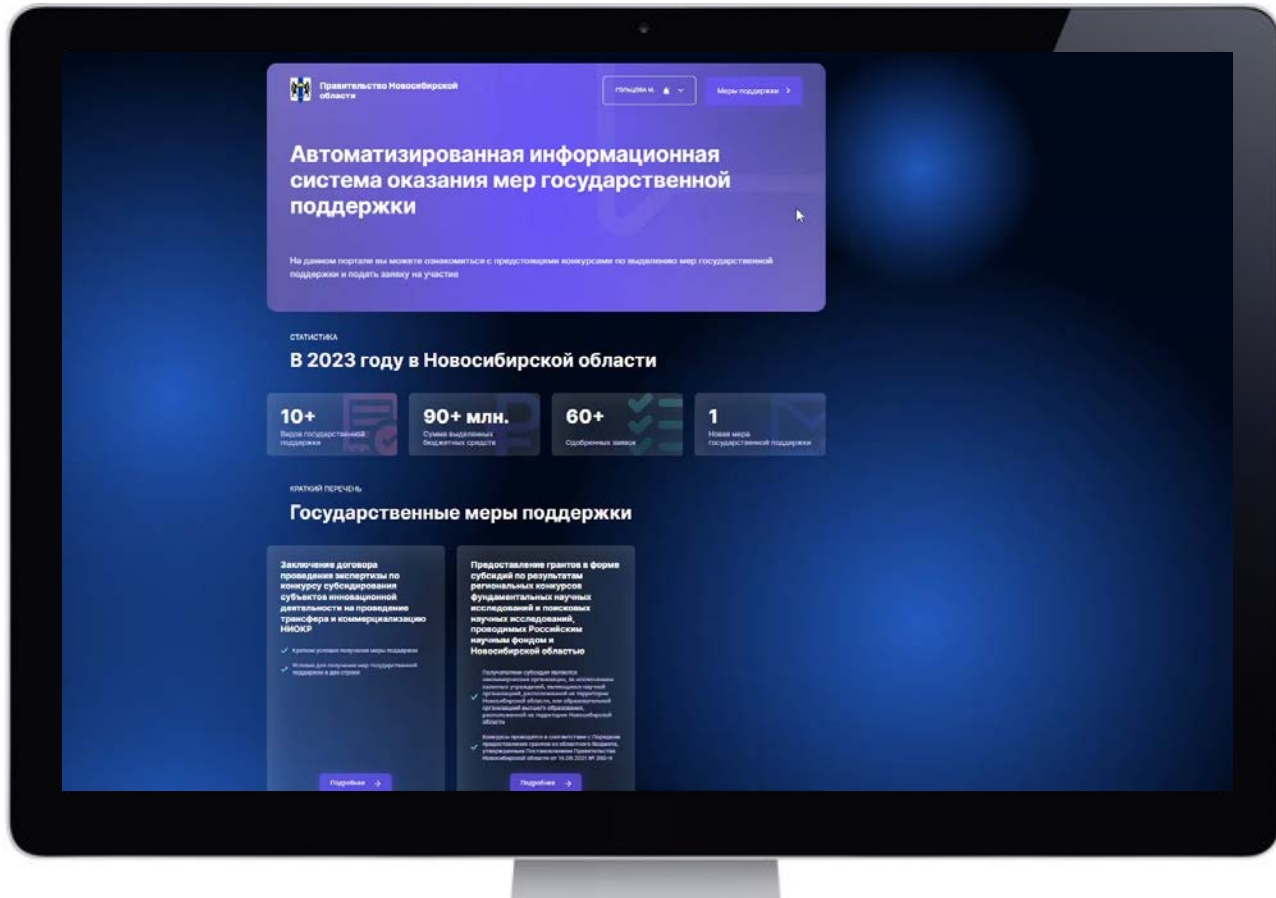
Правительство Новосибирской области

Голышева Н. 

Меры поддержки >

Автоматизированная информационная система оказания мер государственной поддержки

На данном портале вы можете ознакомиться с предстоящими конкурсами по выделению мер государственной поддержки и подать заявку на участие

СТАТИСТИКА

В 2023 году в Новосибирской области

10+
Видов государственной поддержки

90+ млн.
Сумма выделенных бюджетных средств

60+
Одобренных заявок

1
Новая мера государственной поддержки

КРАТКИЙ ПЕРЕЧЕНЬ

Государственные меры поддержки

Заключение договора проведения экспертизы по конкурсу субсидирования субъектов инновационной деятельности на проведение трансфера и коммерциализацию НИОКР

Краткие условия получения меры поддержки

Условия для получения мер государственной поддержки в две строки

Подробнее →

Предоставление грантов в форме субсидий по результатам региональных конкурсов фундаментальных научных исследований и поисковых научных исследований, проводимых Российским научным фондом и Новосибирской областью

Получателями субсидии являются некоммерческие организации, за исключением казенных учреждений, являющихся научной организацией, расположенной на территории Новосибирской области, или образовательной организацией высшего образования, расположенной на территории Новосибирской области

Конкурсы проводятся в соответствии с Порядком предоставления грантов из областного бюджета, утвержденным Постановлением Правительства Новосибирской области от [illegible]

Подробнее →